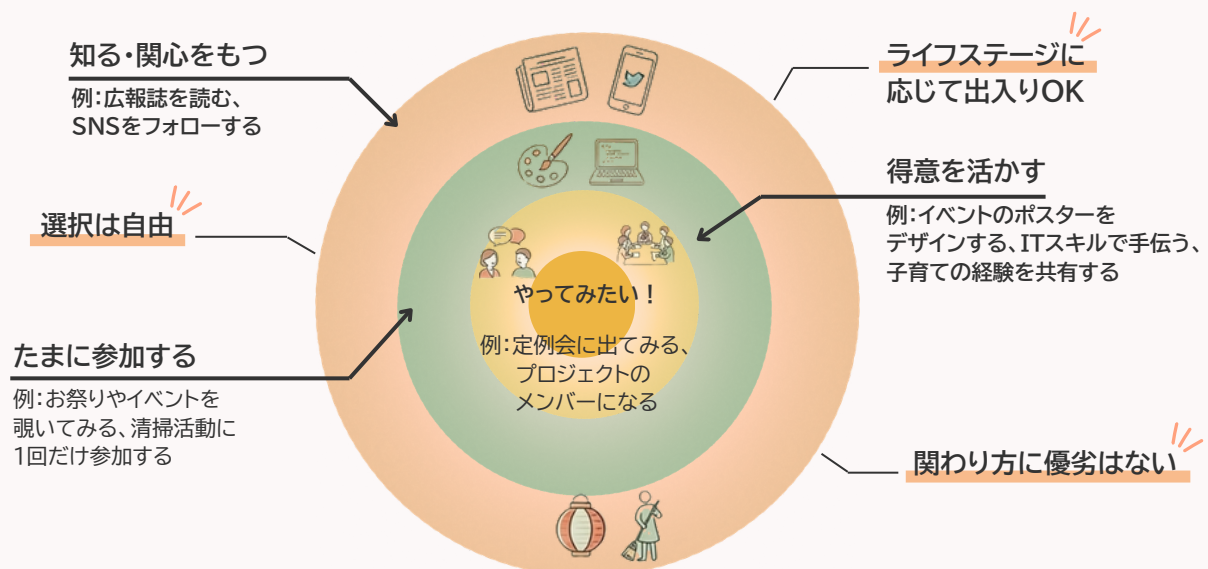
知る・関心をもつ

例：広報誌を読む、SNSをフォローする

ライフステージに応じて出入りOK

得意を活かす

例：イベントのポスターをデザインする、ITスキルで手伝う、子育ての経験を共有する

選択は自由

やってみたい！

例：定例会に出てみる、プロジェクトのメンバーになる

たまに参加する

例：お祭りやイベントを覗いてみる、清掃活動に1回だけ参加する

関わり方に優劣はない